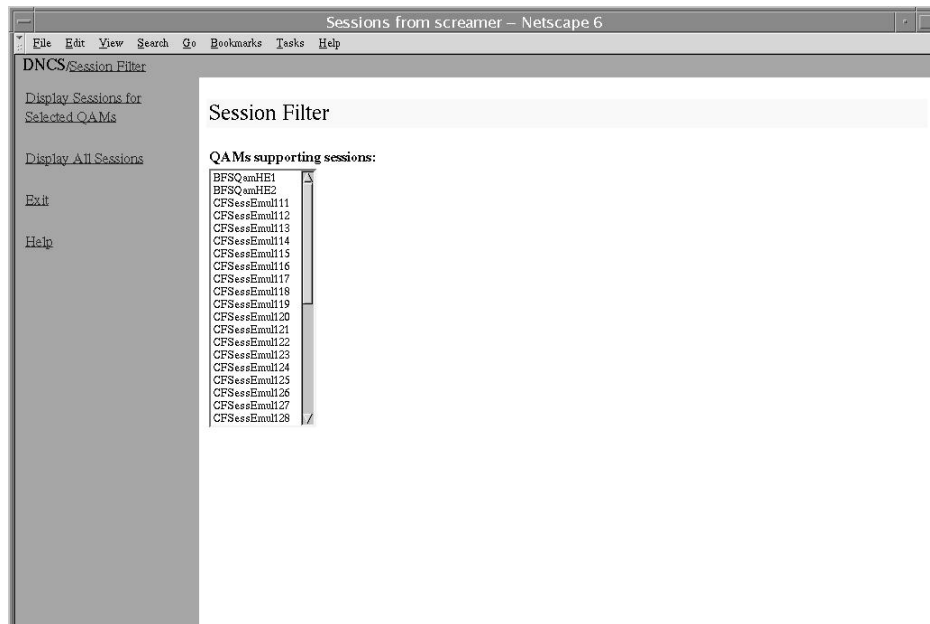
Sessions from screamer – Netscape 6

File Edit View Search Go Bookmarks Tasks Help

DNCS/Session Filter

Display Sessions for Selected QAMs

Display All Sessions

Exit

Help

Session Filter

QAMs supporting sessions:

BFSQamHE1
BFSQamHE2
CFSessEmul111
CFSessEmul112
CFSessEmul113
CFSessEmul114
CFSessEmul115
CFSessEmul116
CFSessEmul117
CFSessEmul118
CFSessEmul119
CFSessEmul120
CFSessEmul121
CFSessEmul122
CFSessEmul123
CFSessEmul124
CFSessEmul125
CFSessEmul126
CFSessEmul127
CFSessEmul128